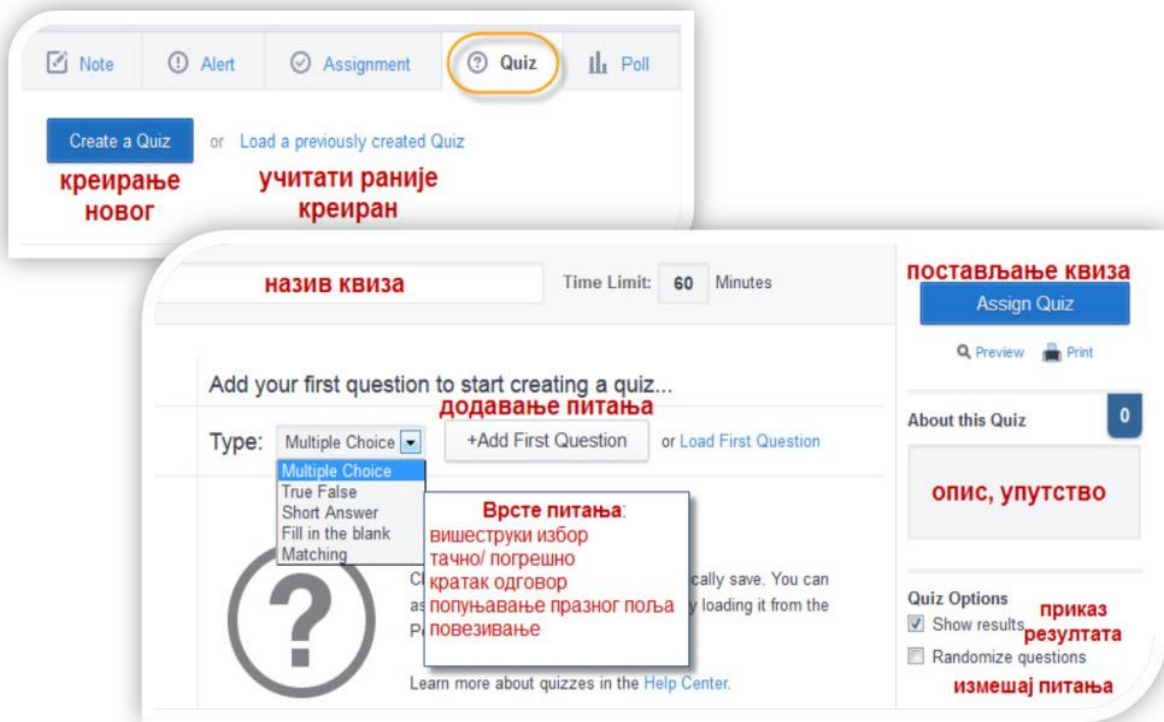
Note Alert Assignment Quiz Poll

Create a Quiz or Load a previously created Quiz

креирање новог

учитати раније креиран

назив квиза

Time Limit: 60 Minutes

постављање квиза

Assign Quiz

Preview Print

Add your first question to start creating a quiz...

додавање питања

Type: Multiple Choice

+Add First Question or Load First Question

Multiple Choice
True False
Short Answer
Fill in the blank
Matching

Врсте питања:
вишеструки избор
тачно/ погрешно
кратак одговор
попуњавање празног поља
повезивање

C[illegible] cally save. You can as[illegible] y loading it from the P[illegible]

Learn more about quizzes in the Help Center.

About this Quiz 0

опис, упутство

Quiz Options

Show results

приказ резултата

Randomize questions

измешај питања